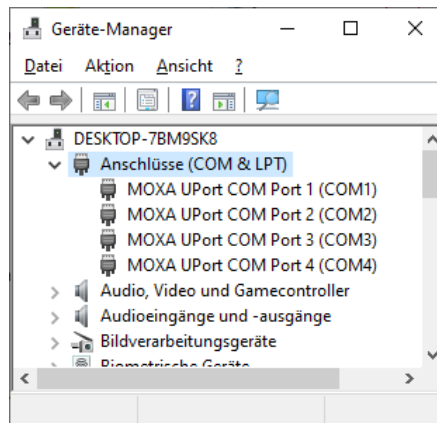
Geräte-Manager

Datei Aktion Ansicht ?

DESKTOP-7BM9SK8
Anschlüsse (COM & LPT)
MOXA UPort COM Port 1 (COM1)
MOXA UPort COM Port 2 (COM2)
MOXA UPort COM Port 3 (COM3)
MOXA UPort COM Port 4 (COM4)
Audio, Video und Gamecontroller
Audioeingänge und -ausgänge
Bildverarbeitungsgeräte
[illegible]